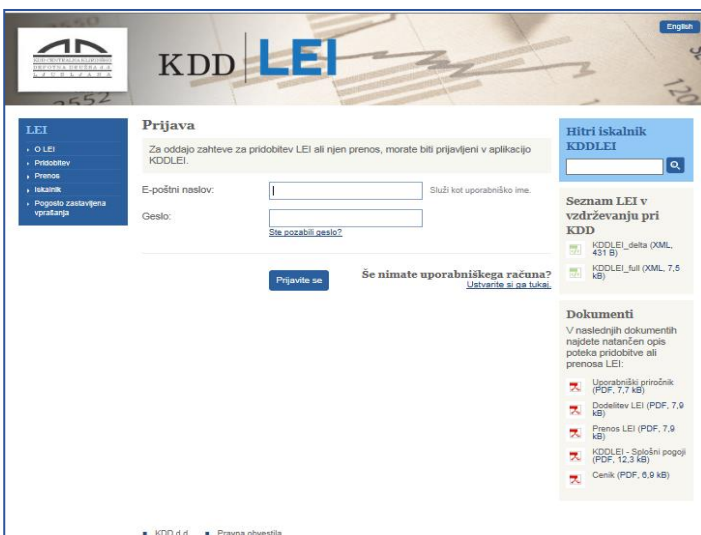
KDD CENTRALNA KLIRINŠKO DEPOTNA DRUŽBA d.d. LJUBLJANA

KDD LEI

English

LEI
O LEI
Pridobitev
Prenos
Iskalnik
Pogosto zastavljena vprašanja

Prijava

Za oddajo zahteve za pridobitev LEI ali njen prenos, morate biti prijavljeni v aplikacijo KDDLEI.

E-poštni naslov: Služi kot uporabniško ime.

Geslo:

Ste pozabili geslo?

Prijavite se

Še nimate uporabniškega računa?
Ustvarite si ga tukaj.

Hitri iskalnik KDDLEI

Seznam LEI v vzdrževanju pri KDD

KDDLEI_delta (XML, 431 B)

KDDLEI_full (XML, 7,5 kB)

Dokumenti

V naslednjih dokumentih najdete natančen opis poteka pridobitve ali prenosa LEI:

Uporabniški priročnik (PDF, 7,7 kB)

Dodelitev LEI (PDF, 7,9 kB)

Prenos LEI (PDF, 7,9 kB)

KDDLEI - Splošni pogoji (PDF, 12,3 kB)

Cenik (PDF, 6,9 kB)

KDD d.d. Pravna obvestila